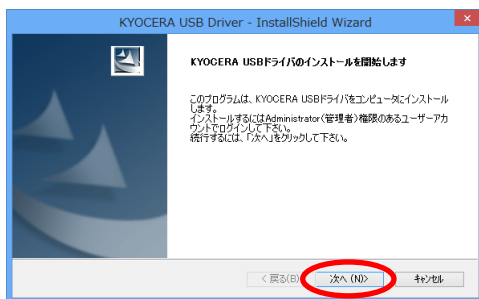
KYOCERA USB Driver - InstallShield Wizard

KYOCERA USBドライバのインストールを開始します

このプログラムは、KYOCERA USBドライバをコンピュータにインストールします。
インストールするにはAdministrator(管理者)権限のあるユーザーアカウントでログインして下さい。
続行するには、「次へ」をクリックして下さい。

< 戻る(B)
次へ (N)>
キャンセル